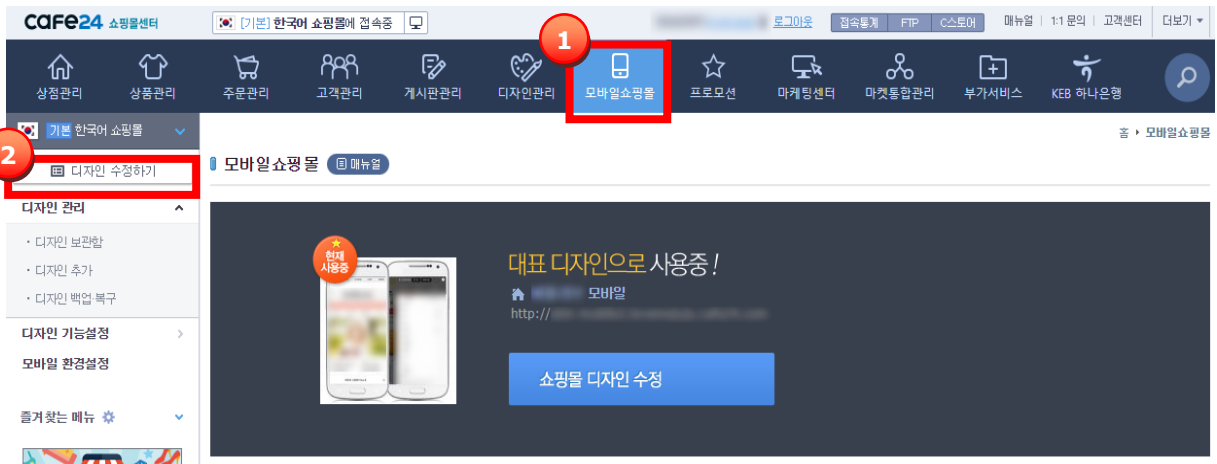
cafe24 쇼핑몰센터

[기본] 한국어 쇼핑몰에 접속중

로그아웃 접속통계 FTP C스토어 매뉴얼 | 1:1 문의 | 고객센터 더보기

1

상점관리 상품관리 주문관리 고객관리 게시판관리 디자인관리 모바일쇼핑몰 프로모션 마케팅센터 마켓통합관리 부가서비스 KEB 하나은행

기본 한국어 쇼핑몰

2

디자인 수정하기

디자인 관리

· 디자인 보관함
· 디자인 추가
· 디자인 백업 복구

디자인 기능설정

모바일 환경설정

즐겨찾는 메뉴

홈 ▸ 모바일쇼핑몰

모바일쇼핑몰 매뉴얼

현재 사용중

대표 디자인으로 사용중 !

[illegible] 모바일

http://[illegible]

쇼핑몰 디자인 수정